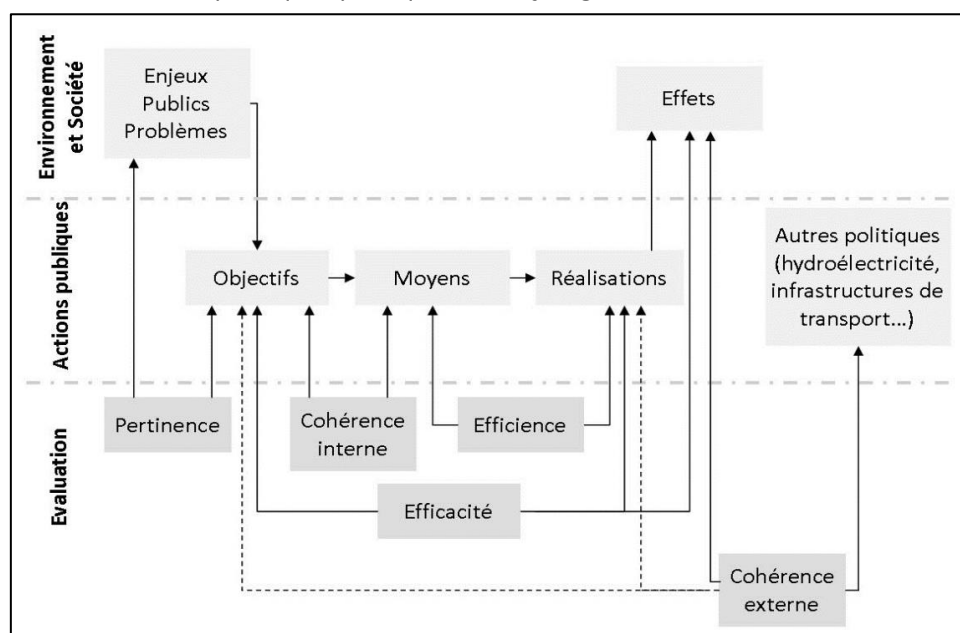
Environnement et Société

Enjeux Publics Problèmes

Effets

Actions publiques

Objectifs

Moyens

Réalisations

Autres politiques (hydroélectricité, infrastructures de transport…)

Evaluation

Pertinence

Cohérence interne

Efficience

Efficacité

Cohérence externe